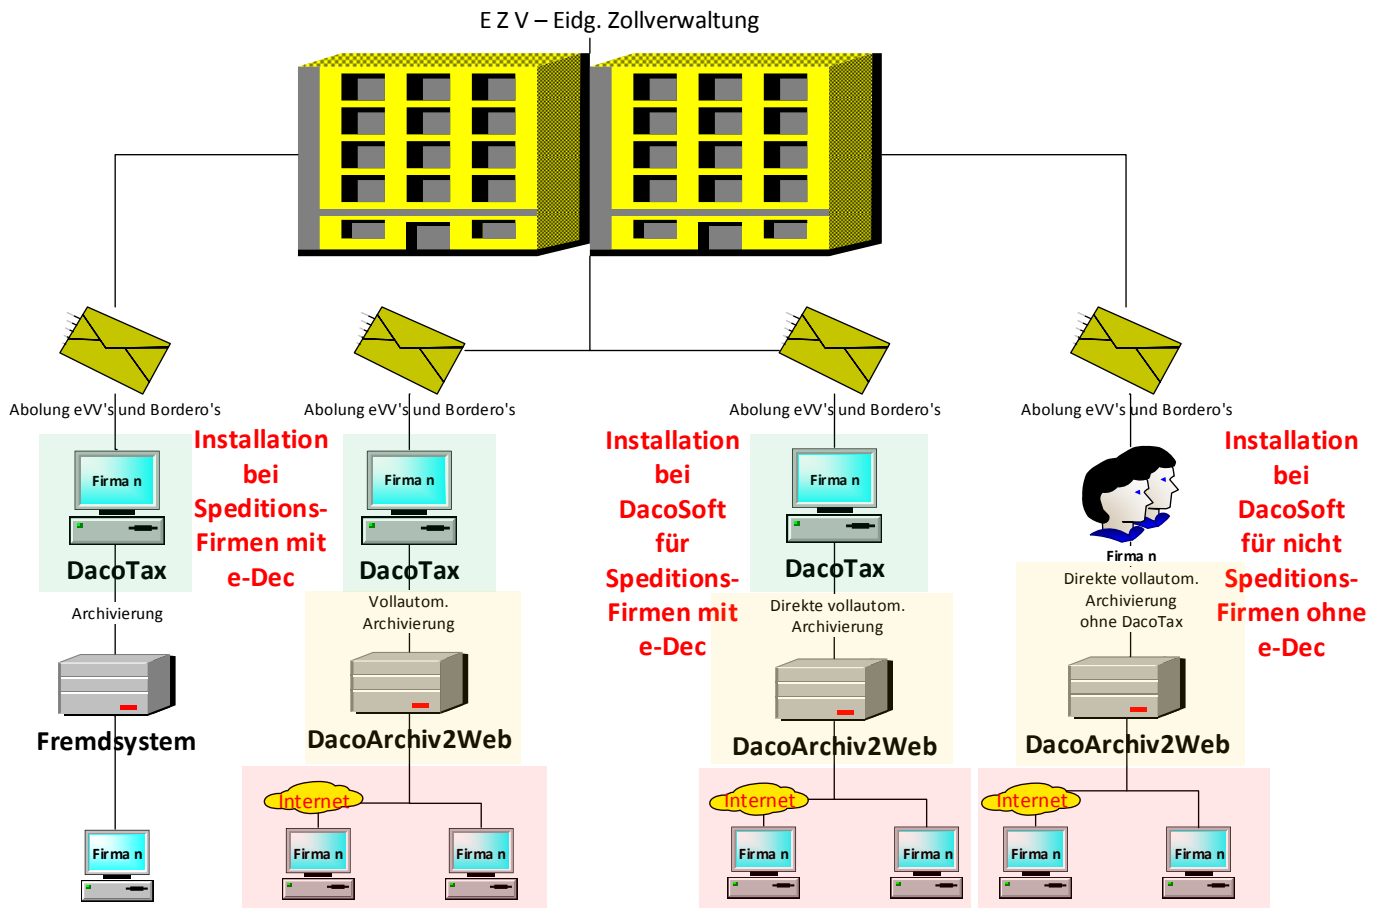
E Z V – Eidg. Zollverwaltung

Abolung eVV's und Bordero's

Firma n

DacoTax

Archivierung

Fremdsystem

Firma n

Installation bei Speditions-Firmen mit e-Dec

Abolung eVV's und Bordero's

Firma n

DacoTax

Vollautom. Archivierung

DacoArchiv2Web

Internet

Firma n

Firma n

Installation bei DacoSoft für Speditions-Firmen mit e-Dec

Abolung eVV's und Bordero's

Firma n

DacoTax

Direkte vollautom. Archivierung

DacoArchiv2Web

Internet

Firma n

Firma n

Abolung eVV's und Bordero's

Firma n

Direkte vollautom. Archivierung ohne DacoTax

DacoArchiv2Web

Installation bei DacoSoft für nicht Speditions-Firmen ohne e-Dec

Internet

Firma n

Firma n